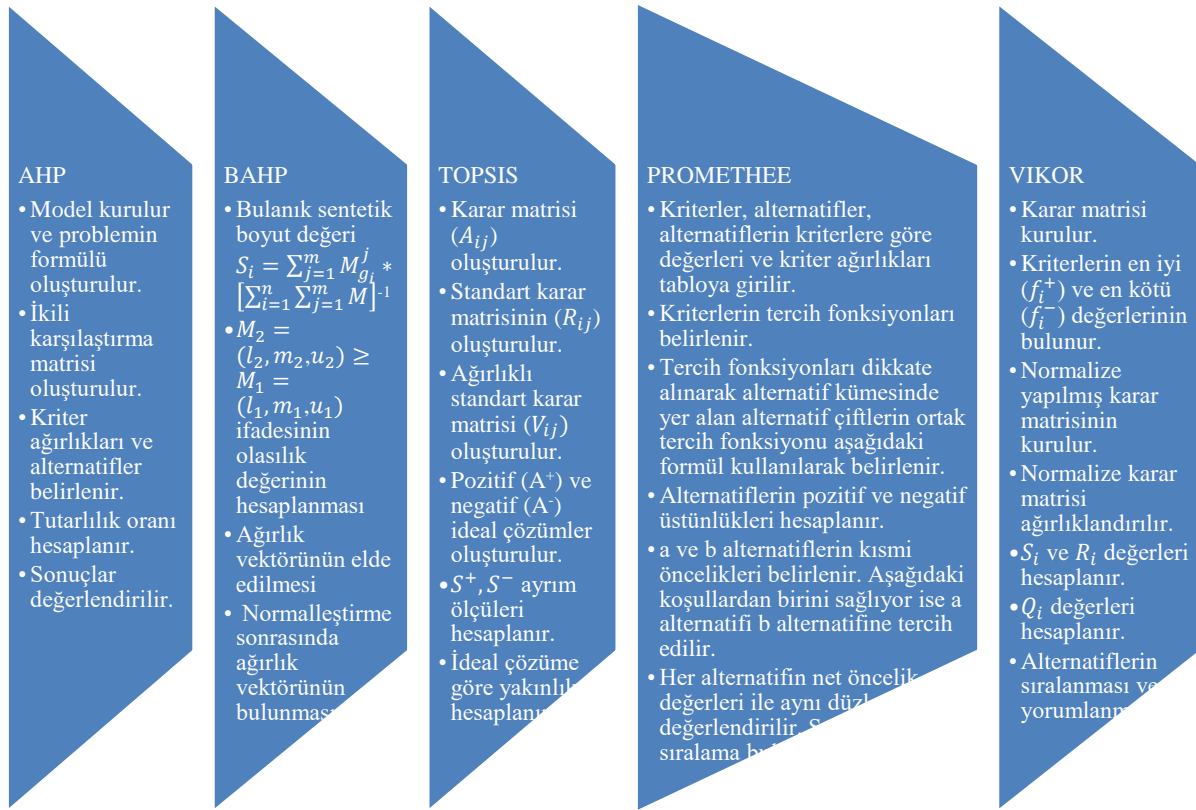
AHP

- Model kurulur ve problemin formülü oluşturulur.
- İkili karşılaştırma matrisi oluşturulur.
- Kriter ağırlıkları ve alternatifler belirlenir.
- Tutarlılık oranı hesaplanır.
- Sonuçlar değerlendirilir.

BAHP

- Bulanık sentetik boyut değeri $S_i = \sum_{j=1}^{m} M_{g_i}^{j} * \left[\sum_{i=1}^{n}\sum_{j=1}^{m} M\right]^{-1}$
- $M_2 = (l_2, m_2, u_2) \geq M_1 = (l_1, m_1, u_1)$ ifadesinin olasılık değerinin hesaplanması
- Ağırlık vektörünün elde edilmesi
- Normalleştirme sonrasında ağırlık vektörünün bulunması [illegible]

TOPSIS

- Karar matrisi ($A_{ij}$) oluşturulur.
- Standart karar matrisinin ($R_{ij}$) oluşturulur.
- Ağırlıklı standart karar matrisi ($V_{ij}$) oluşturulur.
- Pozitif (A$^+$) ve negatif (A$^-$) ideal çözümler oluşturulur.
- $S^+, S^-$ ayrım ölçüleri hesaplanır.
- İdeal çözüme göre yakınlı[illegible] hesaplanı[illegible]

PROMETHEE

- Kriterler, alternatifler, alternatiflerin kriterlere göre değerleri ve kriter ağırlıkları tabloya girilir.
- Kriterlerin tercih fonksiyonları belirlenir.
- Tercih fonksiyonları dikkate alınarak alternatif kümesinde yer alan alternatif çiftlerin ortak tercih fonksiyonu aşağıdaki formül kullanılarak belirlenir.
- Alternatiflerin pozitif ve negatif üstünlükleri hesaplanır.
- a ve b alternatiflerin kısmi öncelikleri belirlenir. Aşağıdaki koşullardan birini sağlıyor ise a alternatifi b alternatifine tercih edilir.
- Her alternatifin net öncelik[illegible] değerleri ile aynı düzl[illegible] değerlendirilir. S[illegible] sıralama b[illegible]

VIKOR

- Karar matrisi kurulur.
- Kriterlerin en iyi ($f_i^+$) ve en kötü ($f_i^-$) değerlerinin bulunur.
- Normalize yapılmış karar matrisinin kurulur.
- Normalize karar matrisi ağırlıklandırılır.
- $S_i$ ve $R_i$ değerleri hesaplanır.
- $Q_i$ değerleri hesaplanır.
- Alternatiflerin sıralanması ve yorumlan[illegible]